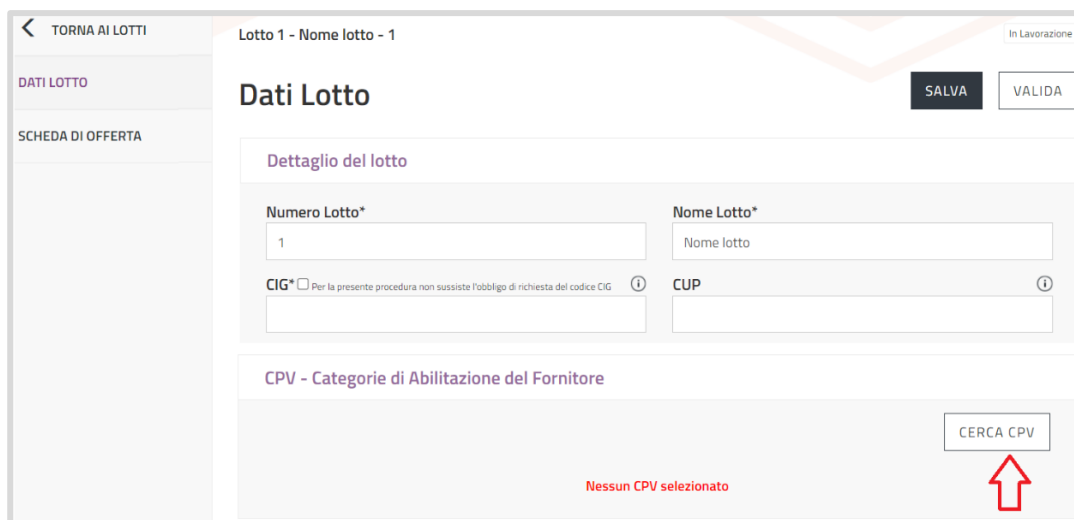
TORNA AI LOTTI

DATI LOTTO

SCHEDA DI OFFERTA

Lotto 1 - Nome lotto - 1

In Lavorazione

Dati Lotto

SALVA

VALIDA

Dettaglio del lotto

Numero Lotto*

1

Nome Lotto*

Nome lotto

CIG* Per la presente procedura non sussiste l'obbligo di richiesta del codice CIG

CUP

CPV - Categorie di Abilitazione del Fornitore

CERCA CPV

Nessun CPV selezionato